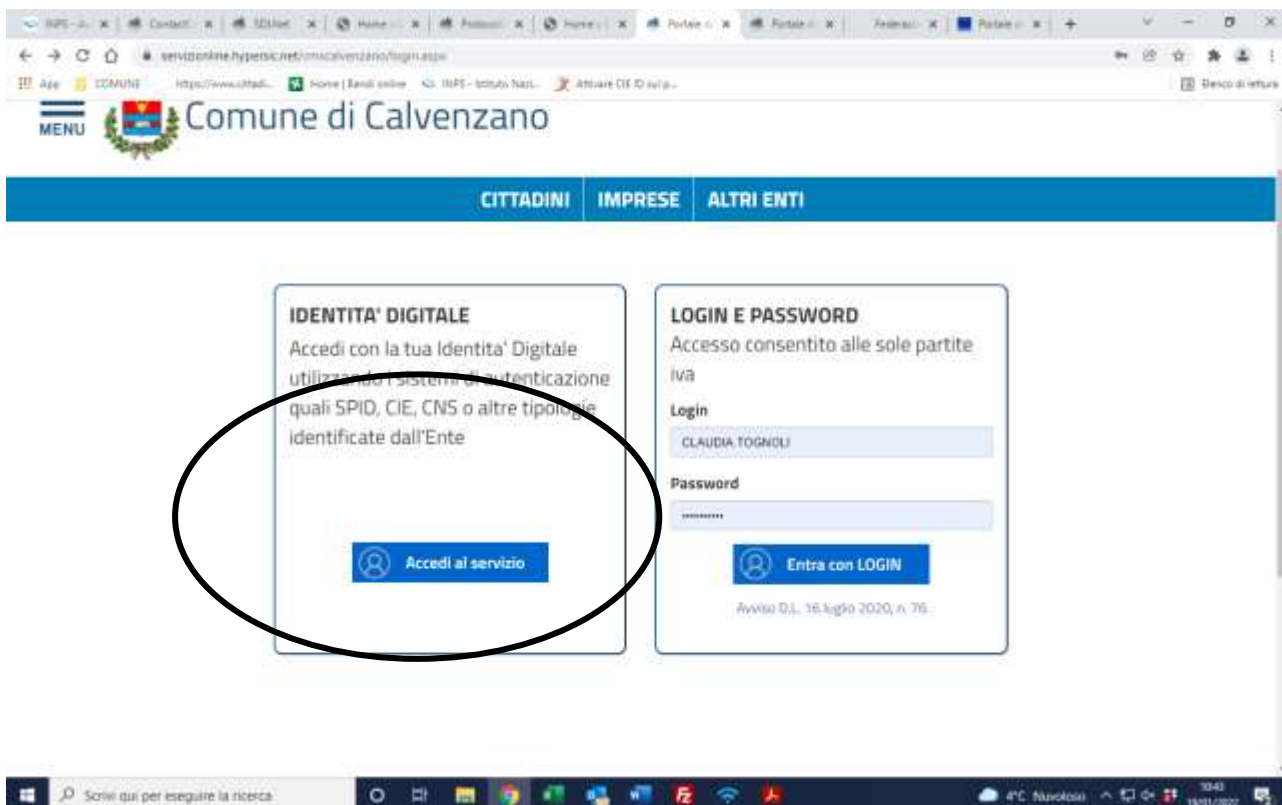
INPS - A | Contatti | SDINet | Home | Protocolli | Home | Portale | Portale | Federaz | Portale

servizionline.hypersic.net/cmscalvenzano/login.aspx

App | COMUNE | https://www.cittadi... | Home | Bandi online | INPS - Istituto Nazi... | Attivare CIE ID sul p... | Elenco di lettura

MENU

Comune di Calvenzano

CITTADINI | IMPRESE | ALTRI ENTI

IDENTITA' DIGITALE

Accedi con la tua Identita' Digitale utilizzando i sistemi di autenticazione quali SPID, CIE, CNS o altre tipologie identificate dall'Ente

Accedi al servizio

LOGIN E PASSWORD

Accesso consentito alle sole partite iva

Login

CLAUDIA TOGNOLI

Password

••••••••••

Entra con LOGIN

Avviso D.L. 16 luglio 2020, n. 76

Scrivi qui per eseguire la ricerca

4°C Nuvoloso

10:40
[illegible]